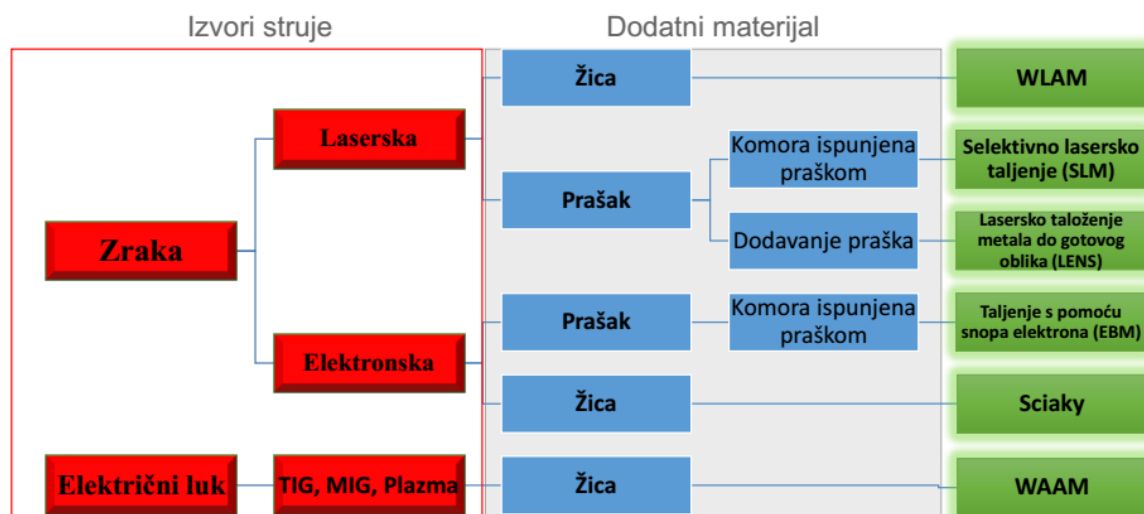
Izvori struje

Dodatni materijal

Zraka

Laserska

Elektronska

Električni luk

TIG, MIG, Plazma

Žica

Prašak

Komora ispunjena praškom

Dodavanje praška

Prašak

Komora ispunjena praškom

Žica

Žica

WLAM

Selektivno lasersko taljenje (SLM)

Lasersko taloženje metala do gotovog oblika (LENS)

Taljenje s pomoću snopa elektrona (EBM)

Sciaky

WAAM